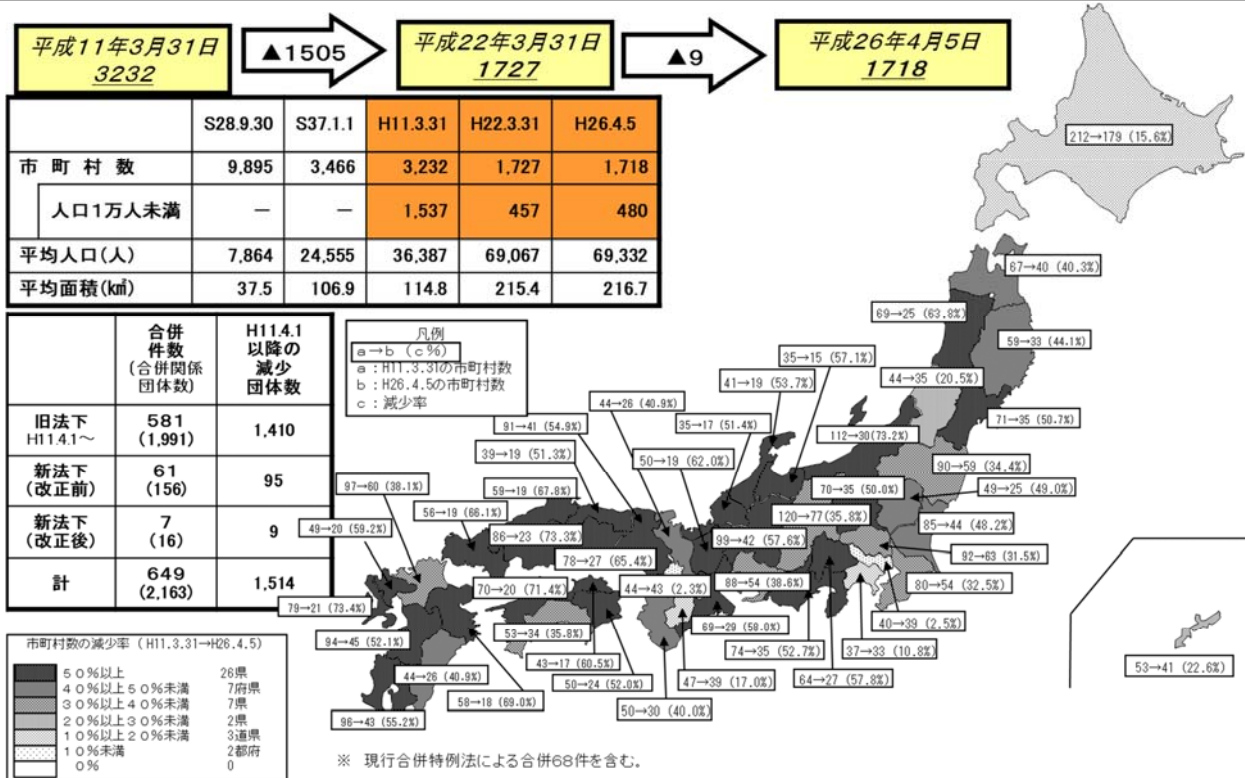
平成11年3月31日
3232

▲1505

平成22年3月31日
1727

▲9

平成26年4月5日
1718

| | S28.9.30 | S37.1.1 | H11.3.31 | H22.3.31 | H26.4.5 |
|---|---|---|---|---|---|
| 市町村数 | 9,895 | 3,466 | 3,232 | 1,727 | 1,718 |
| 人口1万人未満 | — | — | 1,537 | 457 | 480 |
| 平均人口(人) | 7,864 | 24,555 | 36,387 | 69,067 | 69,332 |
| 平均面積(㎢) | 37.5 | 106.9 | 114.8 | 215.4 | 216.7 |

| | 合併件数(合併関係団体数) | H11.4.1以降の減少団体数 |
|---|---|---|
| 旧法下 H11.4.1〜 | 581 (1,991) | 1,410 |
| 新法下(改正前) | 61 (156) | 95 |
| 新法下(改正後) | 7 (16) | 9 |
| 計 | 649 (2,163) | 1,514 |

凡例
a→b (c%)
a：H11.3.31の市町村数
b：H26.4.5の市町村数
c：減少率

212→179 (15.6%)
67→40 (40.3%)
69→25 (63.8%)
59→33 (44.1%)
35→15 (57.1%)
41→19 (53.7%)
44→35 (20.5%)
44→26 (40.9%)
91→41 (54.9%)
35→17 (51.4%)
71→35 (50.7%)
112→30 (73.2%)
39→19 (51.3%)
50→19 (62.0%)
90→59 (34.4%)
97→60 (38.1%)
59→19 (67.8%)
70→35 (50.0%)
49→25 (49.0%)
56→19 (66.1%)
120→77 (35.8%)
85→44 (48.2%)
49→20 (59.2%)
86→23 (73.3%)
99→42 (57.6%)
92→63 (31.5%)
78→27 (65.4%)
70→20 (71.4%)
44→43 (2.3%)
88→54 (38.6%)
80→54 (32.5%)
79→21 (73.4%)
40→39 (2.5%)
53→34 (35.8%)
69→29 (58.0%)
94→45 (52.1%)
74→35 (52.7%)
37→33 (10.8%)
43→17 (60.5%)
44→26 (40.9%)
47→39 (17.0%)
64→27 (57.8%)
50→24 (52.0%)
58→18 (69.0%)
50→30 (40.0%)
98→43 (55.2%)
53→41 (22.6%)

市町村数の減少率 (H11.3.31→H26.4.5)
50%以上 26県
40%以上50%未満 7府県
30%以上40%未満 7県
20%以上30%未満 2県
10%以上20%未満 3道県
10%未満 2都府
0% 0

※ 現行合併特例法による合併68件を含む。